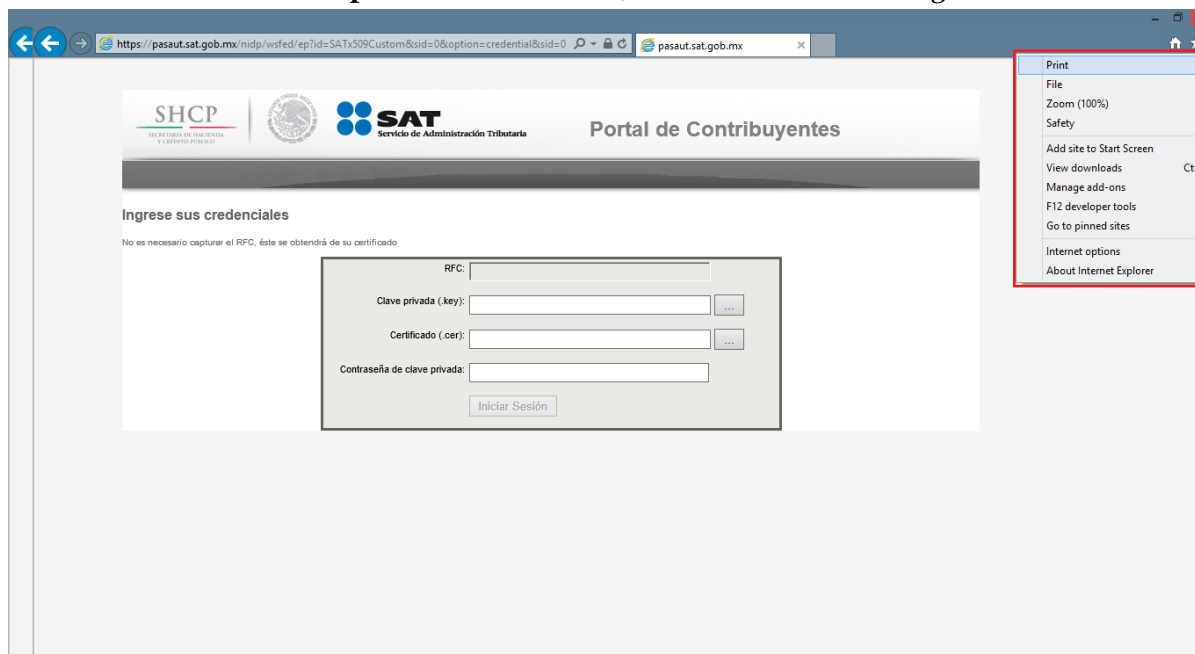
https://pasaut.sat.gob.mx/nidp/wsfed/ep?id=SATx509Custom&sid=0&option=credential&sid=0

pasaut.sat.gob.mx

Print
File
Zoom (100%)
Safety
Add site to Start Screen
View downloads
Manage add-ons
F12 developer tools
Go to pinned sites
Internet options
About Internet Explorer

SHCP
SECRETARÍA DE HACIENDA Y CRÉDITO PÚBLICO

SAT
Servicio de Administración Tributaria

Portal de Contribuyentes

Ingrese sus credenciales

No es necesario capturar el RFC, éste se obtendrá de su certificado

RFC:

Clave privada (.key):

Certificado (.cer):

Contraseña de clave privada:

Iniciar Sesión